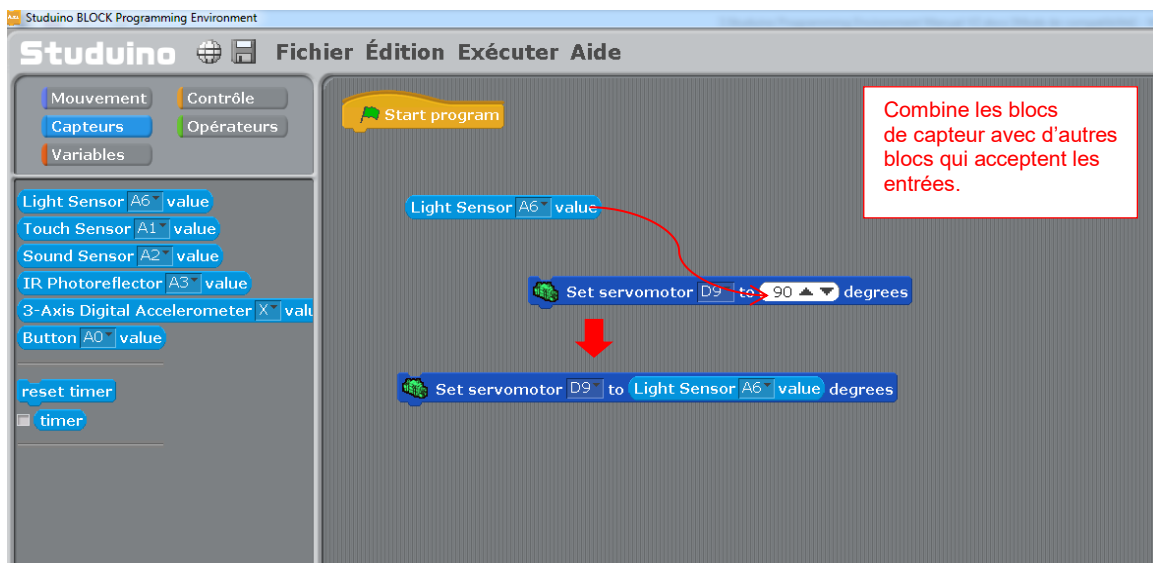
Studuino BLOCK Programming Environment

Studuino Fichier Édition Exécuter Aide

Mouvement
Contrôle
Capteurs
Opérateurs
Variables

Light Sensor A6 value
Touch Sensor A1 value
Sound Sensor A2 value
IR Photoreflector A3 value
3-Axis Digital Accelerometer X valu
Button A0 value

reset timer
timer

Start program

Combine les blocs de capteur avec d'autres blocs qui acceptent les entrées.

Light Sensor A6 value

Set servomotor D9 to 90 degrees

Set servomotor D9 to Light Sensor A6 value degrees